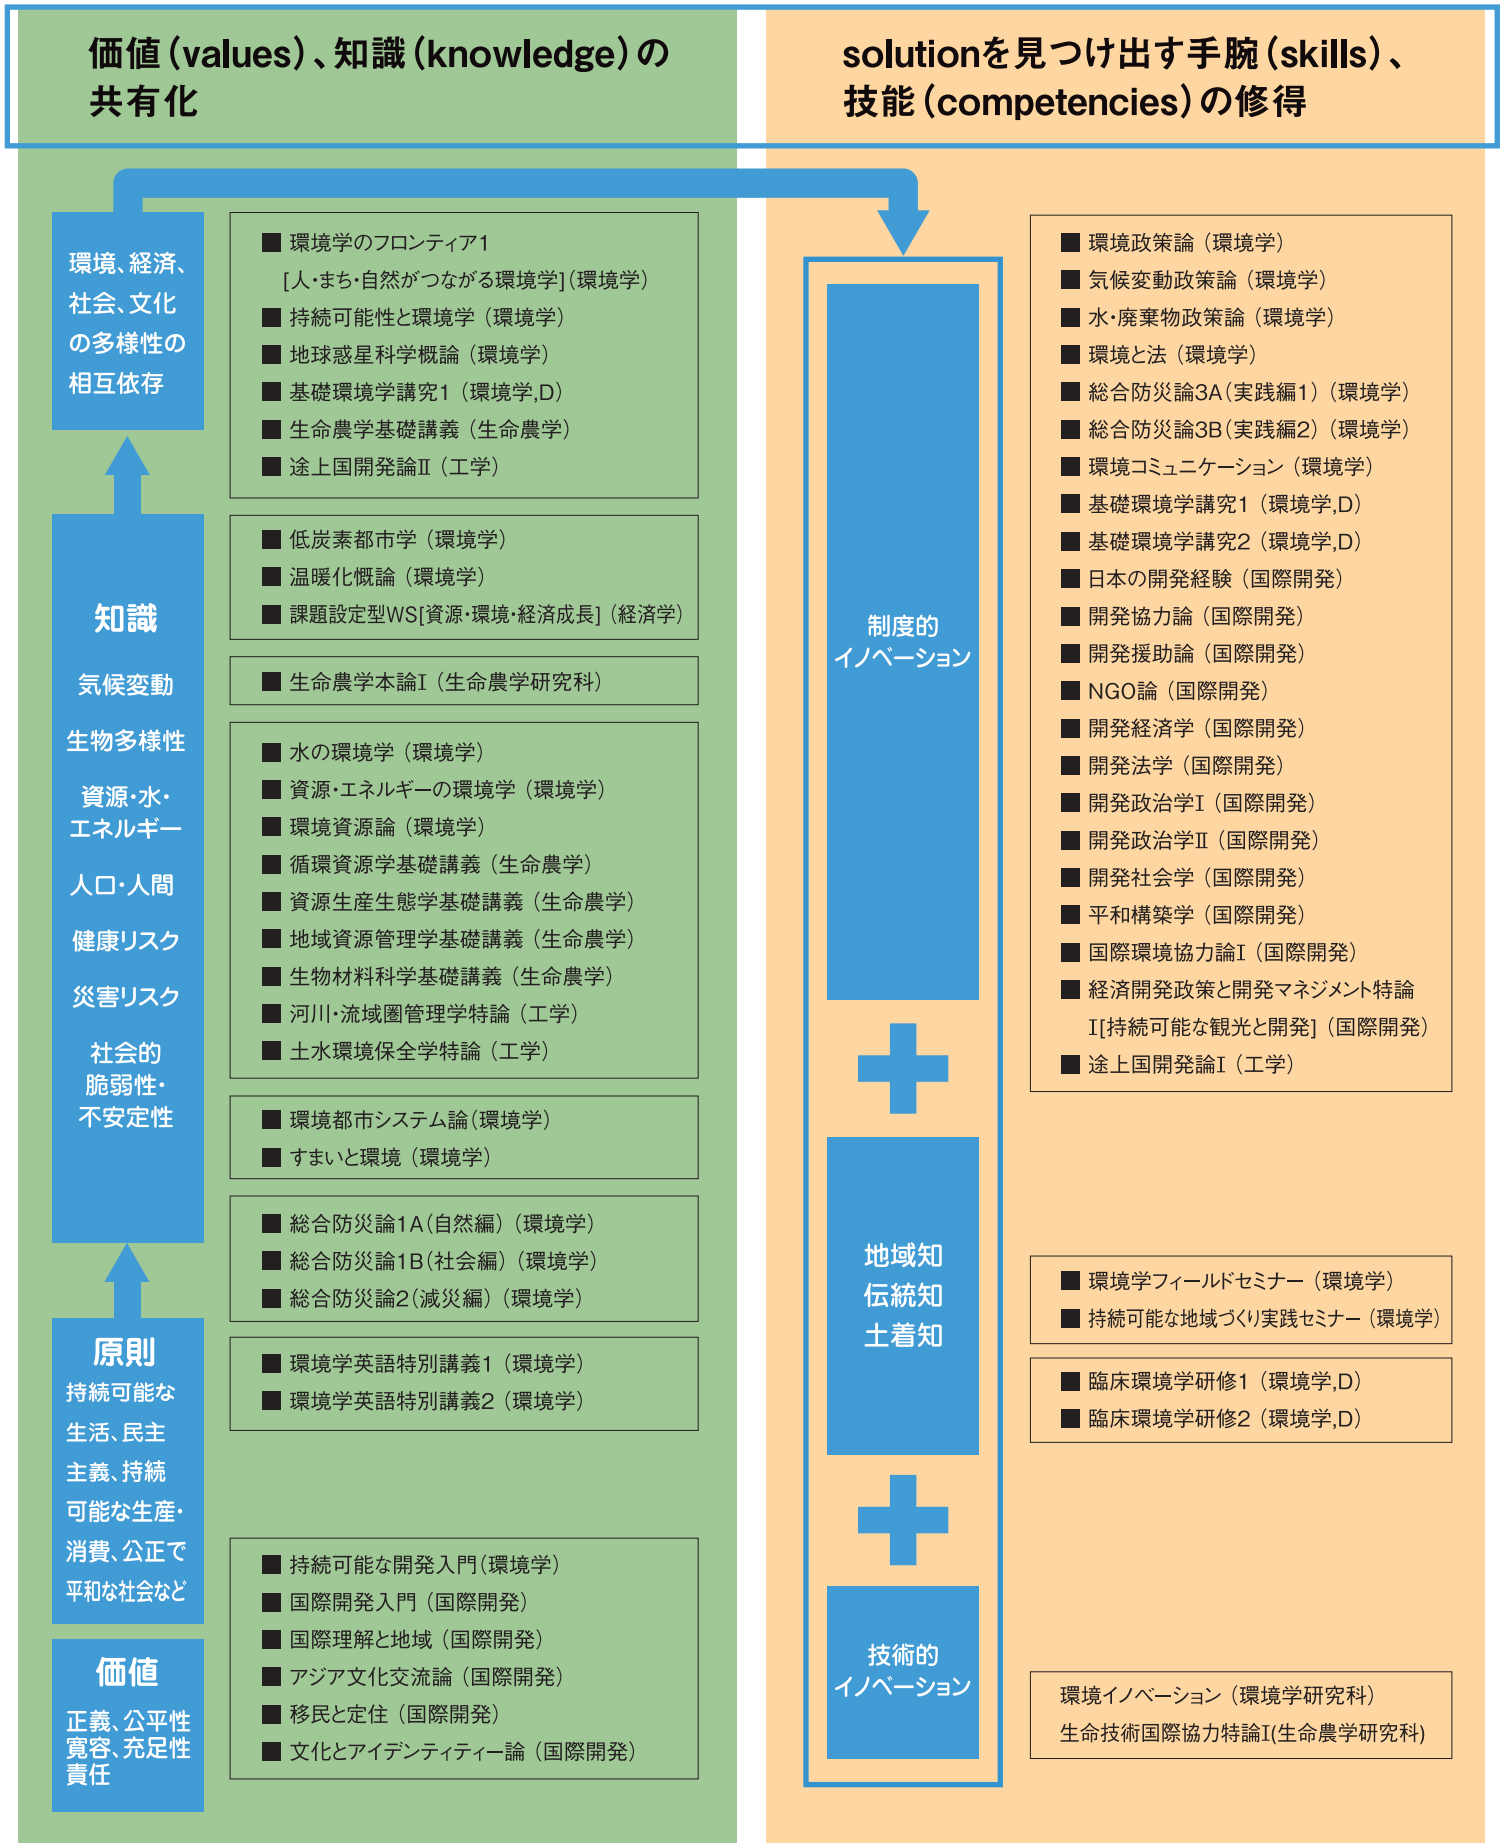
価値(values)、知識(knowledge)の共有化

solutionを見つけ出す手腕(skills)、技能(competencies)の修得

環境、経済、社会、文化の多様性の相互依存

■ 環境学のフロンティア1 [人・まち・自然がつながる環境学](環境学)
■ 持続可能性と環境学(環境学)
■ 地球惑星科学概論(環境学)
■ 基礎環境学講究1(環境学,D)
■ 生命農学基礎講義(生命農学)
■ 途上国開発論Ⅱ(工学)

知識
気候変動
生物多様性
資源・水・エネルギー
人口・人間
健康リスク
災害リスク
社会的脆弱性・不安定性

■ 低炭素都市学(環境学)
■ 温暖化概論(環境学)
■ 課題設定型WS[資源・環境・経済成長](経済学)

■ 生命農学本論I(生命農学研究科)

■ 水の環境学(環境学)
■ 資源・エネルギーの環境学(環境学)
■ 環境資源論(環境学)
■ 循環資源学基礎講義(生命農学)
■ 資源生産生態学基礎講義(生命農学)
■ 地域資源管理学基礎講義(生命農学)
■ 生物材料科学基礎講義(生命農学)
■ 河川・流域圏管理学特論(工学)
■ 土水環境保全学特論(工学)

■ 環境都市システム論(環境学)
■ すまいと環境(環境学)

■ 総合防災論1A(自然編)(環境学)
■ 総合防災論1B(社会編)(環境学)
■ 総合防災論2(減災編)(環境学)

■ 環境学英語特別講義1(環境学)
■ 環境学英語特別講義2(環境学)

原則
持続可能な生活、民主主義、持続可能な生産・消費、公正で平和な社会など

価値
正義、公平性
寛容、充足性
責任

■ 持続可能な開発入門(環境学)
■ 国際開発入門(国際開発)
■ 国際理解と地域(国際開発)
■ アジア文化交流論(国際開発)
■ 移民と定住(国際開発)
■ 文化とアイデンティティー論(国際開発)

制度的イノベーション

地域知
伝統知
土着知

技術的イノベーション

■ 環境政策論(環境学)
■ 気候変動政策論(環境学)
■ 水・廃棄物政策論(環境学)
■ 環境と法(環境学)
■ 総合防災論3A(実践編1)(環境学)
■ 総合防災論3B(実践編2)(環境学)
■ 環境コミュニケーション(環境学)
■ 基礎環境学講究1(環境学,D)
■ 基礎環境学講究2(環境学,D)
■ 日本の開発経験(国際開発)
■ 開発協力論(国際開発)
■ 開発援助論(国際開発)
■ NGO論(国際開発)
■ 開発経済学(国際開発)
■ 開発法学(国際開発)
■ 開発政治学I(国際開発)
■ 開発政治学Ⅱ(国際開発)
■ 開発社会学(国際開発)
■ 平和構築学(国際開発)
■ 国際環境協力論I(国際開発)
■ 経済開発政策と開発マネジメント特論I[持続可能な観光と開発](国際開発)
■ 途上国開発論I(工学)

■ 環境学フィールドセミナー(環境学)
■ 持続可能な地域づくり実践セミナー(環境学)

■ 臨床環境学研修1(環境学,D)
■ 臨床環境学研修2(環境学,D)

環境イノベーション(環境学研究科)
生命技術国際協力特論I(生命農学研究科)